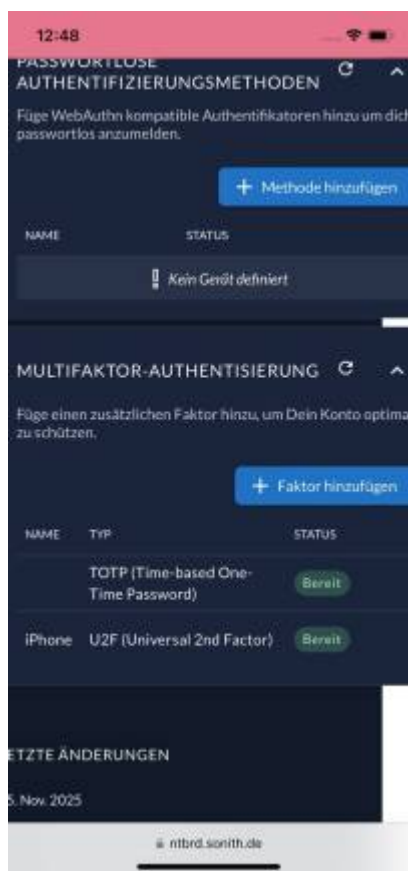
12:48

PASSWORTLOSE AUTHENTIFIZIERUNGSMETHODEN

Füge WebAuthn kompatible Authentifikatoren hinzu um dich passwortlos anzumelden.

+ Methode hinzufügen

| NAME | STATUS |
|---|---|
| Kein Gerät definiert | |

MULTIFAKTOR-AUTHENTISIERUNG

Füge einen zusätzlichen Faktor hinzu, um Dein Konto optima zu schützen.

+ Faktor hinzufügen

| NAME | TYP | STATUS |
|---|---|---|
| | TOTP (Time-based One-Time Password) | Bereit |
| iPhone | U2F (Universal 2nd Factor) | Bereit |

ETZTE ÄNDERUNGEN

5. Nov. 2025

ntbrd.sonith.de